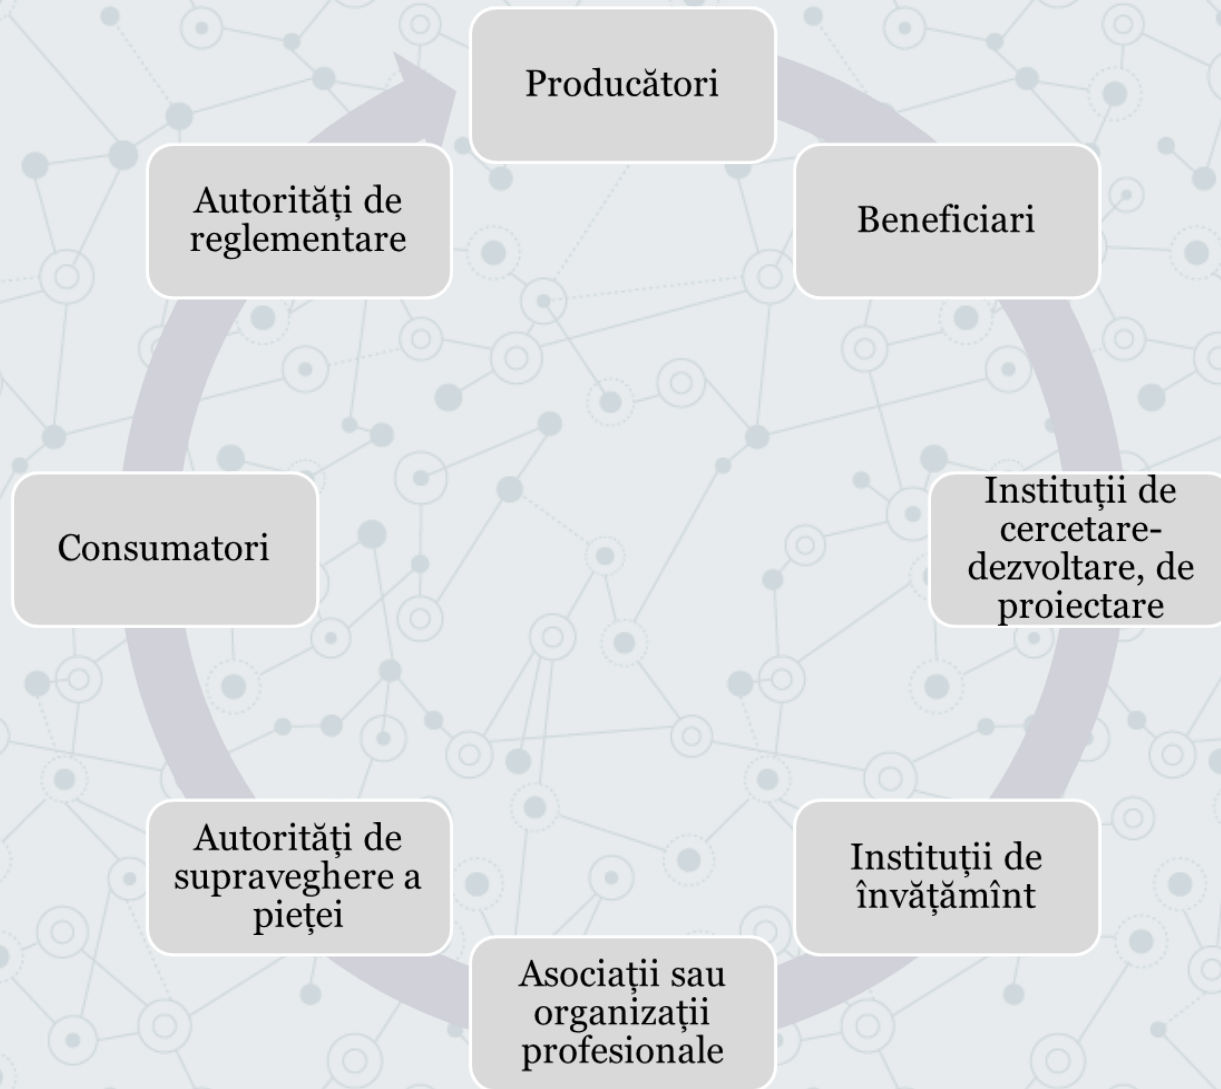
Producători

Beneficiari

Instituții de cercetare-dezvoltare, de proiectare

Instituții de învățămînt

Asociații sau organizații profesionale

Autorități de supraveghere a pieței

Consumatori

Autorități de reglementare